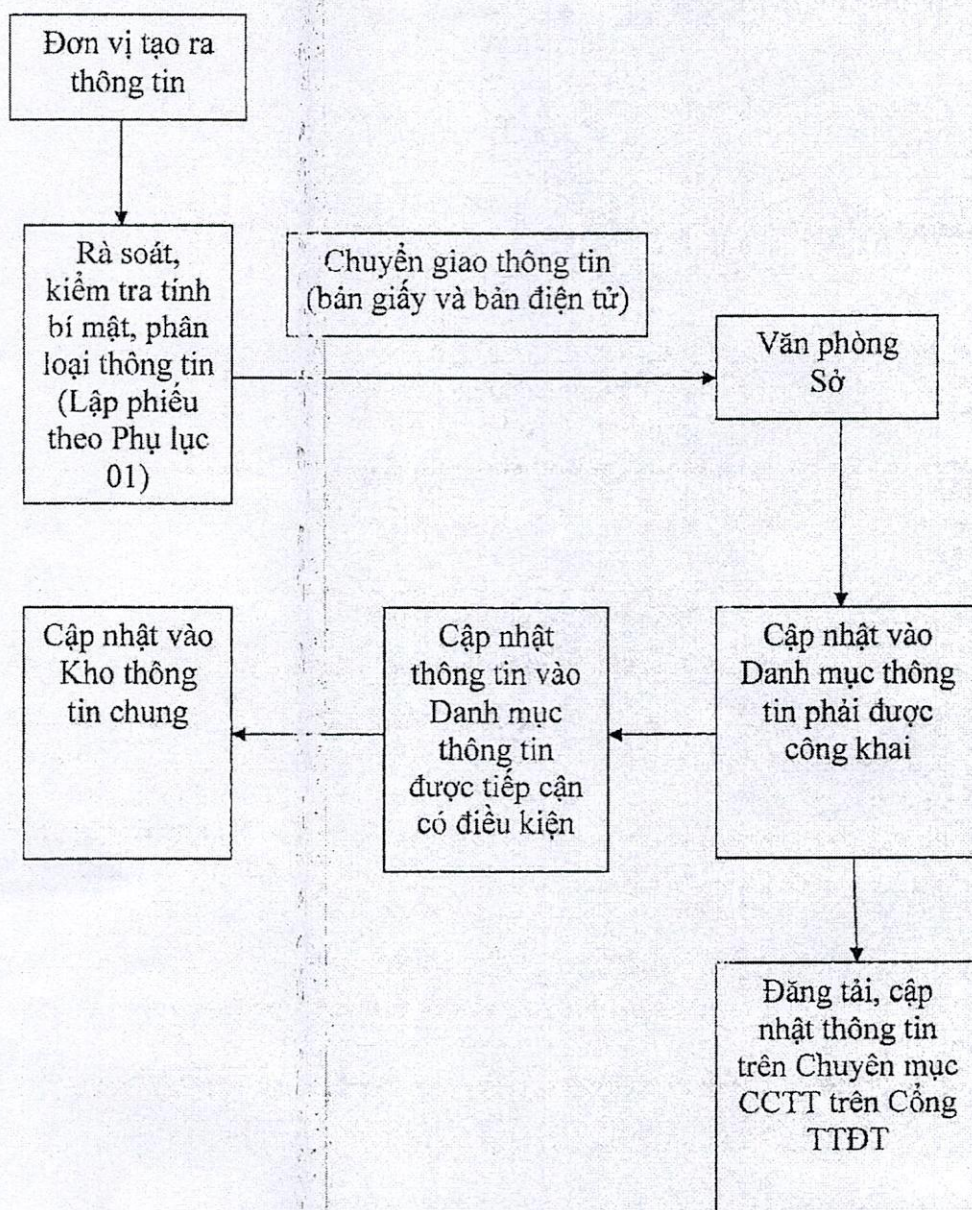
Đơn vị tạo ra thông tin

Rà soát, kiểm tra tính bí mật, phân loại thông tin (Lập phiếu theo Phụ lục 01)

Chuyển giao thông tin (bản giấy và bản điện tử)

Văn phòng Sở

Cập nhật vào Danh mục thông tin phải được công khai

Cập nhật thông tin vào Danh mục thông tin được tiếp cận có điều kiện

Cập nhật vào Kho thông tin chung

Đăng tải, cập nhật thông tin trên Chuyên mục CCTT trên Cổng TTĐT